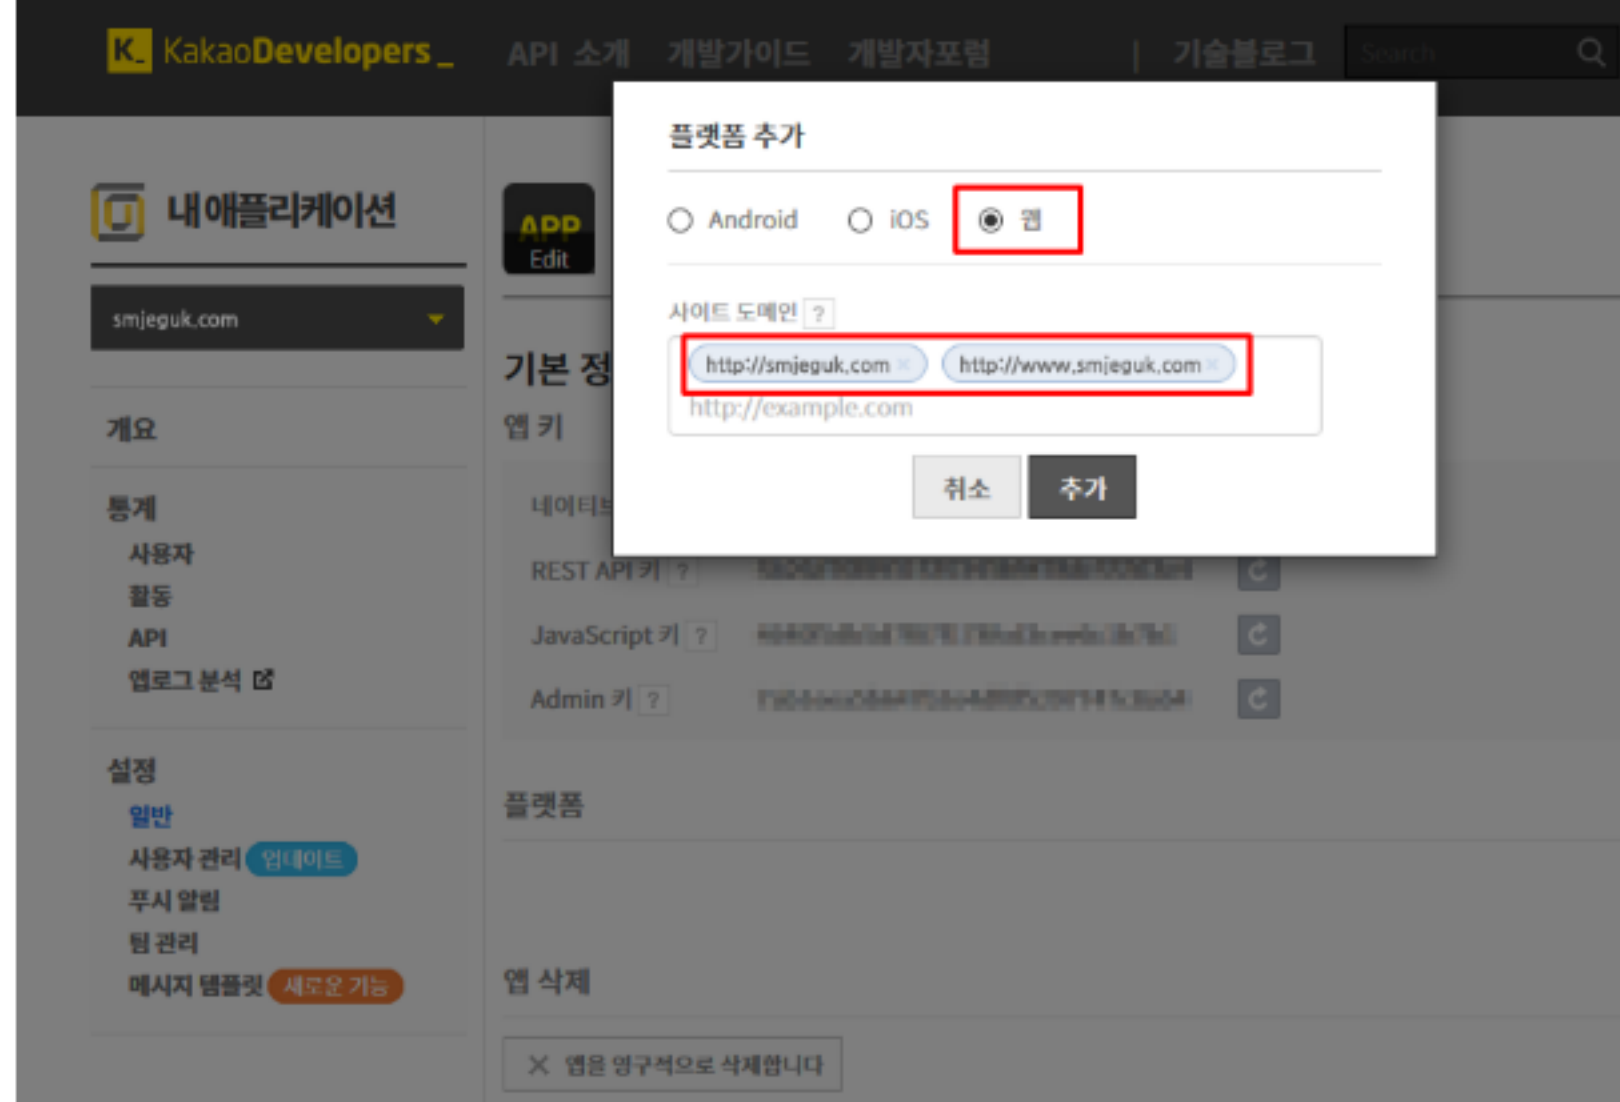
K KakaoDevelopers_ API 소개 개발가이드 개발자포럼 | 기술블로그 Search

내 애플리케이션

smjeguk.com

개요

통계
사용자
활동
API
앱로그 분석

설정
일반
사용자 관리 업데이트
푸시 알림
팀 관리
메시지 템플릿 새로운 기능

APP Edit

기본 정
앱 키

네이티브
REST API 키 ?
JavaScript 키 ?
Admin 키 ?

플랫폼

앱 삭제

앱을 영구적으로 삭제합니다

플랫폼 추가

Android iOS 웹

사이트 도메인 ?

http://smjeguk.com
http://www.smjeguk.com
http://example.com

취소 추가